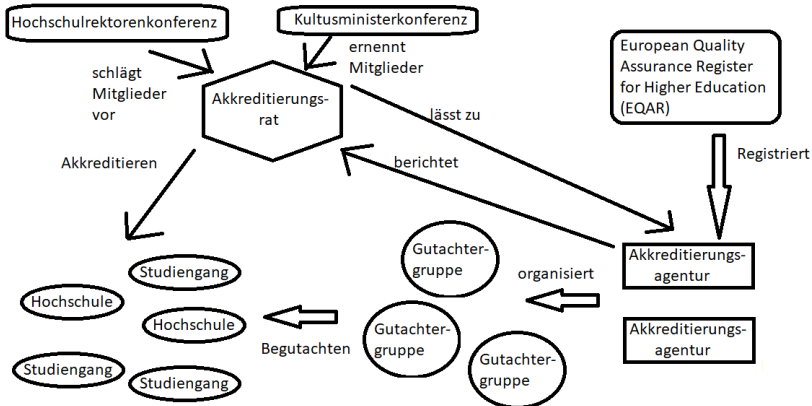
Hochschulrektorenkonferenz

Kultusministerkonferenz

schlägt Mitglieder vor

ernennt Mitglieder

Akkreditierungsrat

European Quality Assurance Register for Higher Education (EQAR)

lässt zu

Registriert

Akkreditieren

berichtet

Gutachtergruppe

organisiert

Akkreditierungsagentur

Studiengang

Hochschule

Hochschule

Gutachtergruppe

Akkreditierungsagentur

Begutachten

Studiengang

Studiengang

Gutachtergruppe